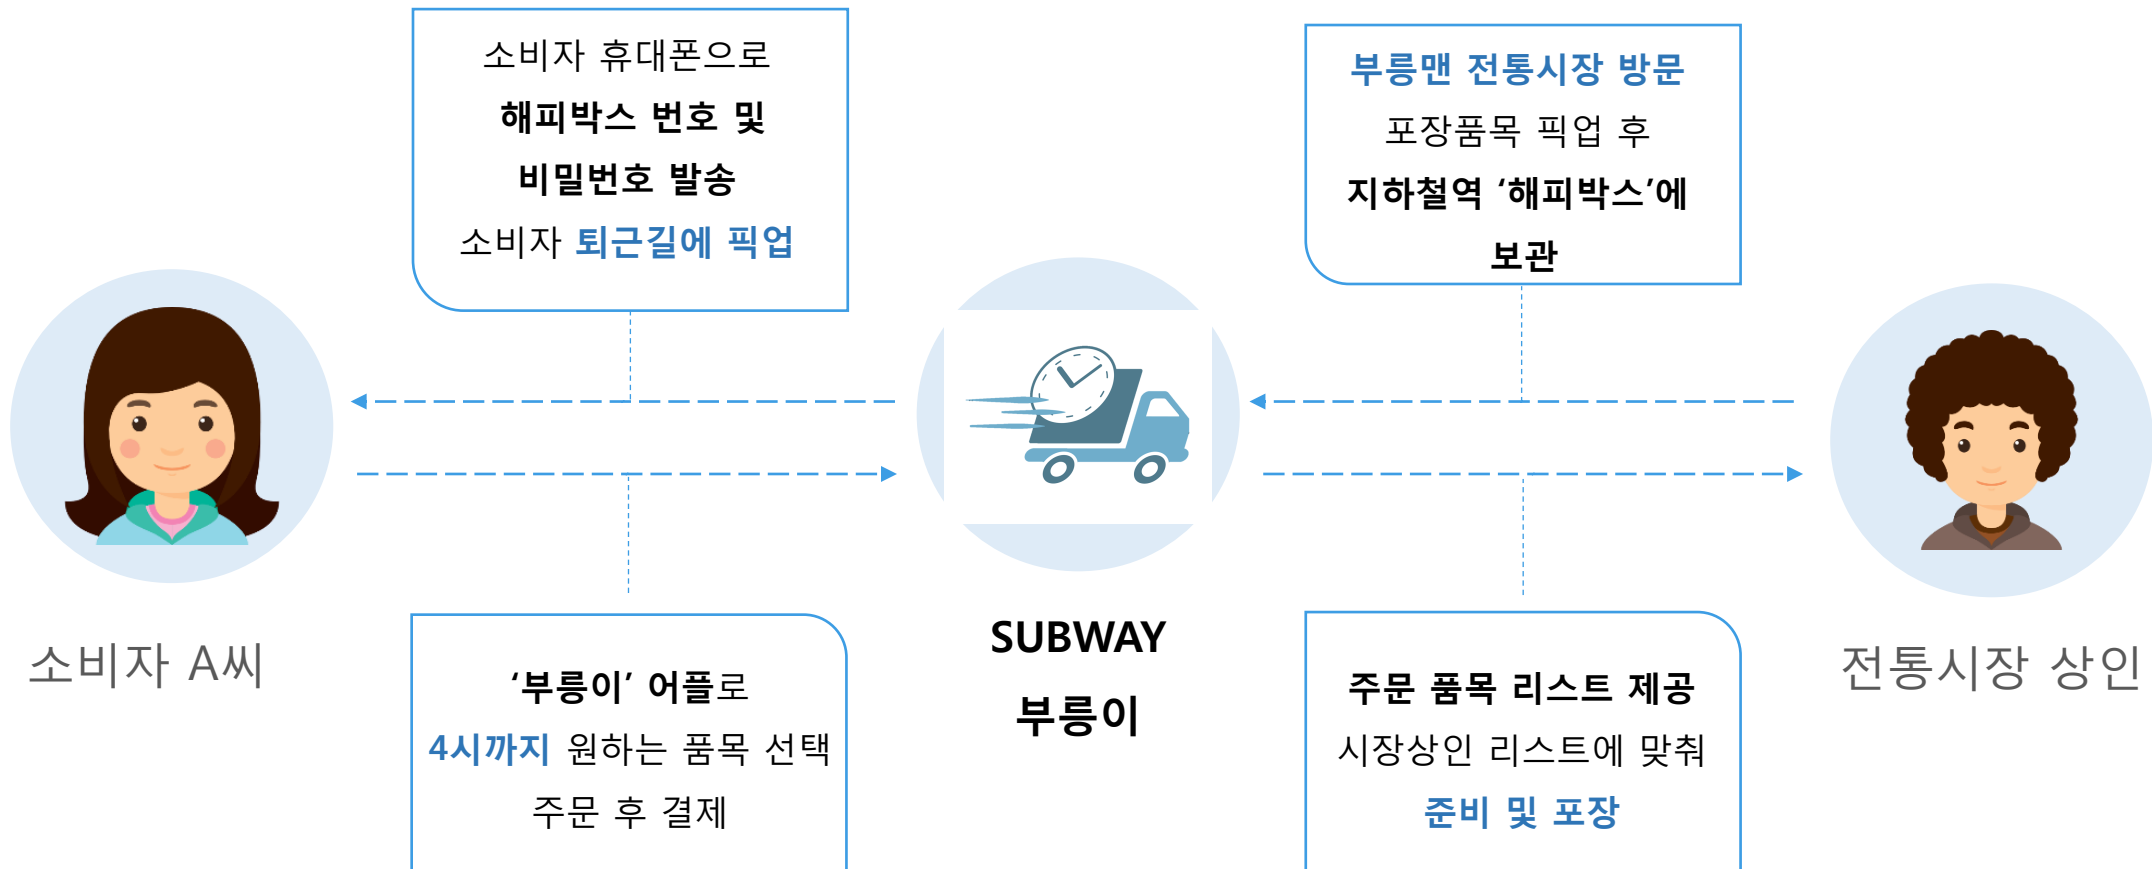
소비자 휴대폰으로
해피박스 번호 및
비밀번호 발송
소비자 퇴근길에 픽업

부릉맨 전통시장 방문
포장품목 픽업 후
지하철역 '해피박스'에
보관

소비자 A씨

'부릉이' 어플로
4시까지 원하는 품목 선택
주문 후 결제

SUBWAY
부릉이

주문 품목 리스트 제공
시장상인 리스트에 맞춰
준비 및 포장

전통시장 상인